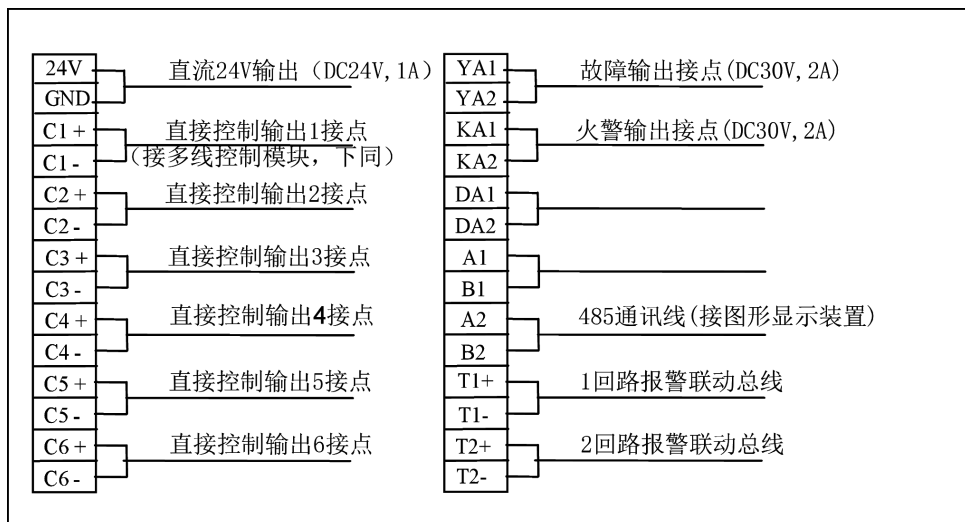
24V
GND
直流24V输出（DC24V, 1A）
C1 +
C1 -
直接控制输出1接点
（接多线控制模块，下同）
C2 +
C2 -
直接控制输出2接点
C3 +
C3 -
直接控制输出3接点
C4 +
C4 -
直接控制输出4接点
C5 +
C5 -
直接控制输出5接点
C6 +
C6 -
直接控制输出6接点

YA1
YA2
故障输出接点(DC30V, 2A)
KA1
KA2
火警输出接点(DC30V, 2A)
DA1
DA2
A1
B1
A2
B2
485通讯线(接图形显示装置)
T1+
T1-
1回路报警联动总线
T2+
T2-
2回路报警联动总线